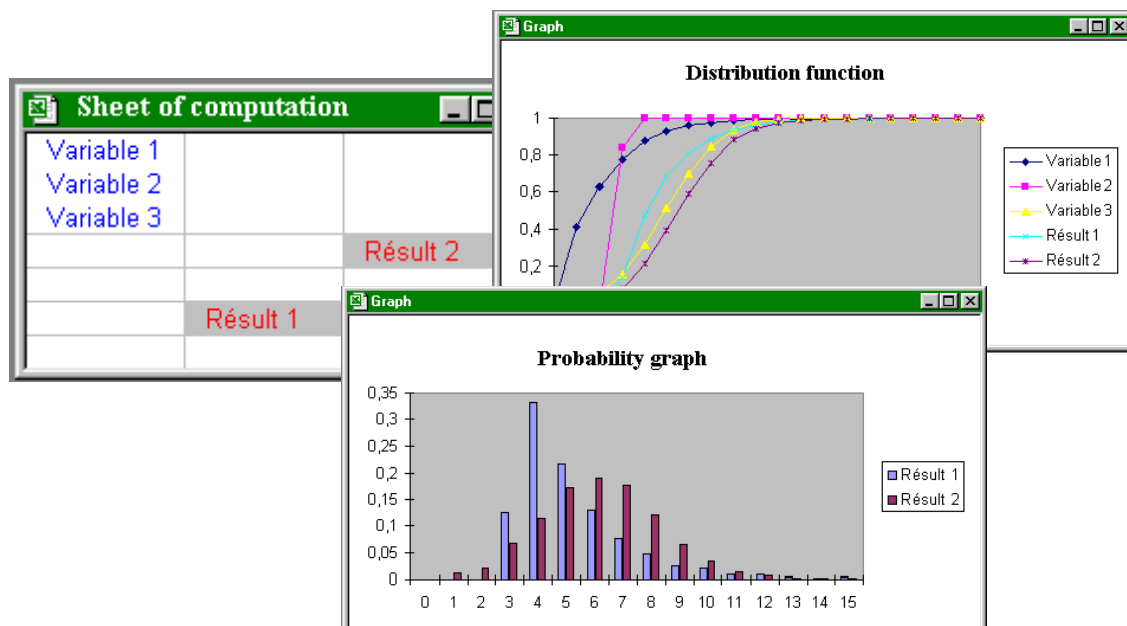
Graph

Distribution function

1
0,8
0,6
0,4
0,2

Variable 1
Variable 2
Variable 3
Résult 1
Résult 2

Sheet of computation

| Variable 1<br>Variable 2<br>Variable 3 | | |
|---|---|---|
| | | Résult 2 |
| | | |
| | Résult 1 | |
| | | |

Graph

Probability graph

0,35
0,3
0,25
0,2
0,15
0,1
0,05
0

0 1 2 3 4 5 6 7 8 9 10 11 12 13 14 15

Résult 1
Résult 2